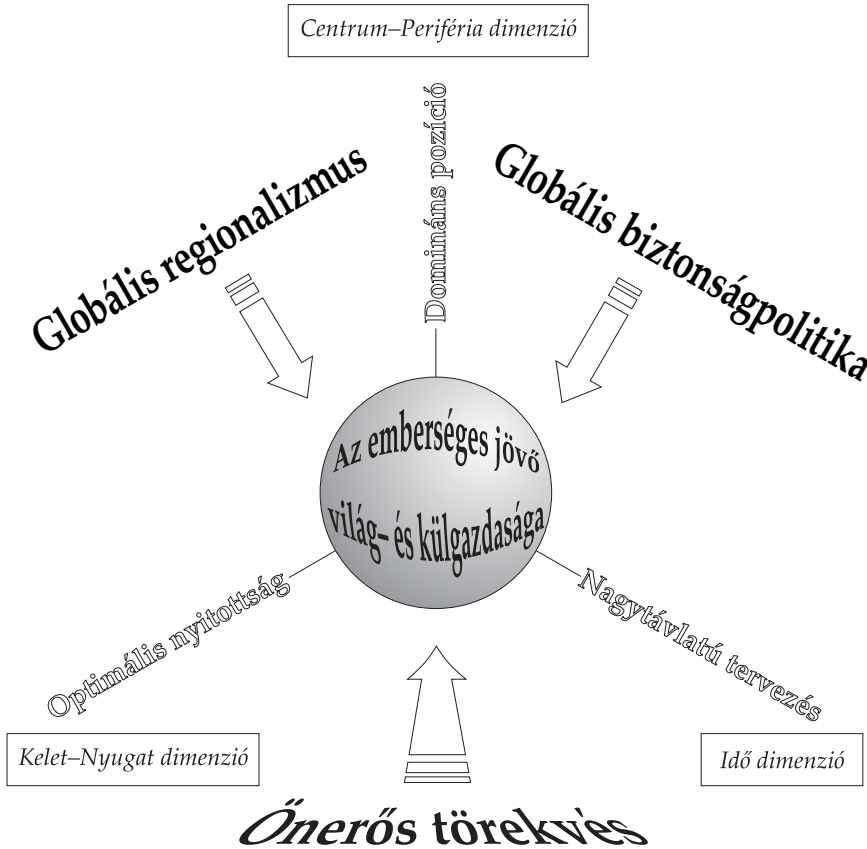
Centrum–Periféria dimenzió

Domináns pozíció

Globális regionalizmus

Globális biztonságpolitika

Az emberséges jövő világ- és külgazdasága

Optimális nyitottság

Nagytávlatú tervezés

Kelet–Nyugat dimenzió

Idő dimenzió

Önerős törekvés